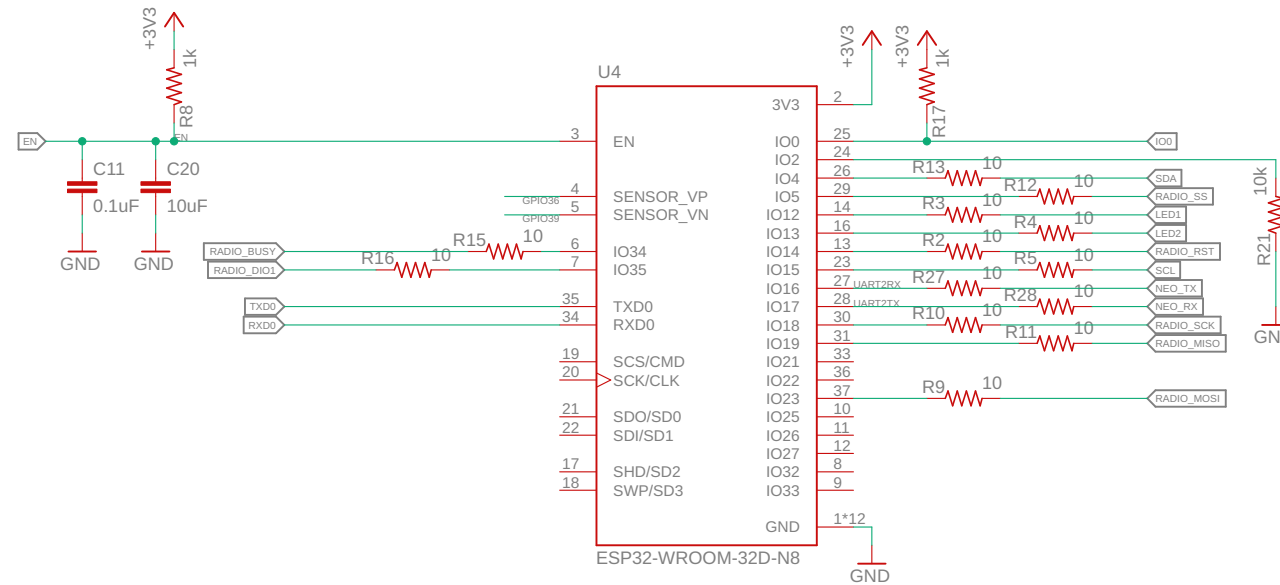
+3V3
1k
R8
EN
EN
C11
0.1uF
GND
C20
10uF
GND
U4
3 EN
GPIO36 4 SENSOR_VP
GPIO39 5 SENSOR_VN
RADIO_BUSY
R15 10
6 IO34
RADIO_DIO1
R16 10
7 IO35
TXD0 35 TXD0
RXD0 34 RXD0
19 SCS/CMD
20 SCK/CLK
21 SDO/SD0
22 SDI/SD1
17 SHD/SD2
18 SWP/SD3
3V3 2
+3V3
+3V3
1k
R17
IO0 25
IO0
IO2 24
10k
R21
GN
IO4 26 R13 10 SDA
IO5 29 R12 10 RADIO_SS
IO12 14 R3 10 LED1
IO13 16 R4 10 LED2
IO14 13 R2 10 RADIO_RST
IO15 23 R5 10 SCL
IO16 27 UART2RX R27 10 NEO_TX
IO17 28 UART2TX R28 10 NEO_RX
IO18 30 R10 10 RADIO_SCK
IO19 31 R11 10 RADIO_MISO
IO21 33
IO22 36
IO23 37 R9 10 RADIO_MOSI
IO25 10
IO26 11
IO27 12
IO32 8
IO33 9
GND 1*12
ESP32-WROOM-32D-N8
GND